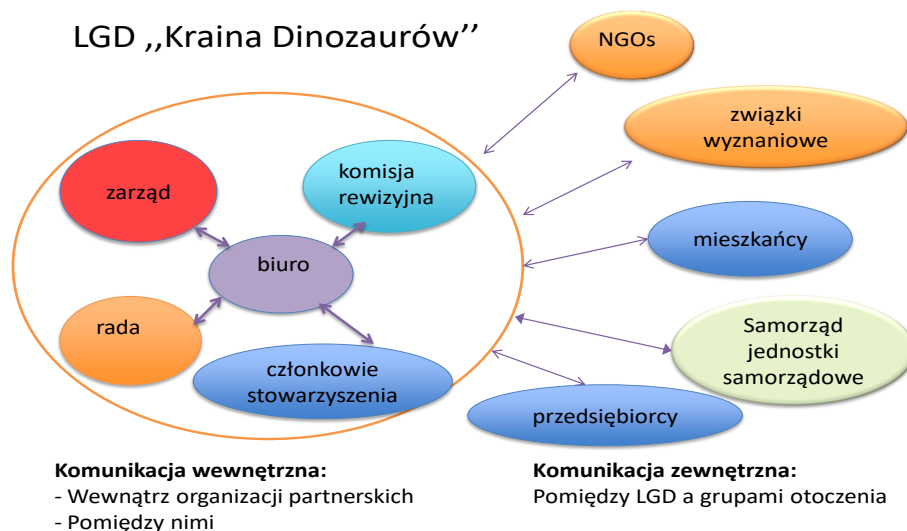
LGD ,,Kraina Dinozaurów''

NGOs

związki wyznaniowe

mieszkańcy

Samorząd jednostki samorządowe

przedsiębiorcy

zarząd

komisja rewizyjna

biuro

rada

członkowie stowarzyszenia

**Komunikacja wewnętrzna:**
- Wewnątrz organizacji partnerskich
- Pomiędzy nimi

**Komunikacja zewnętrzna:**
Pomiędzy LGD a grupami otoczenia